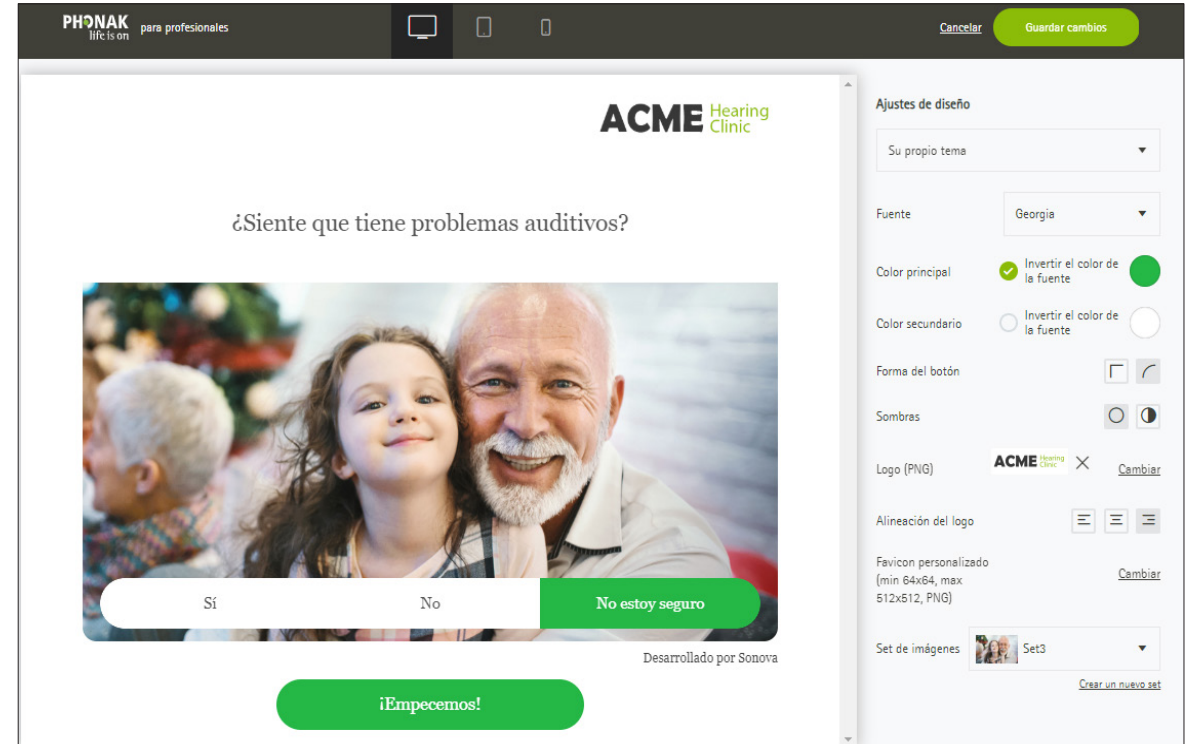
PHONAK life is on para profesionales

Cancelar Guardar cambios

ACME Hearing Clinic

¿Siente que tiene problemas auditivos?

Sí No No estoy seguro

Desarrollado por Sonova

¡Empecemos!

Ajustes de diseño

Su propio tema

Fuente Georgia

Color principal Invertir el color de la fuente

Color secundario Invertir el color de la fuente

Forma del botón

Sombras

Logo (PNG) ACME Hearing Clinic Cambiar

Alineación del logo

Favicon personalizado (min 64x64, max 512x512, PNG) Cambiar

Set de imágenes Set3

Crear un nuevo set